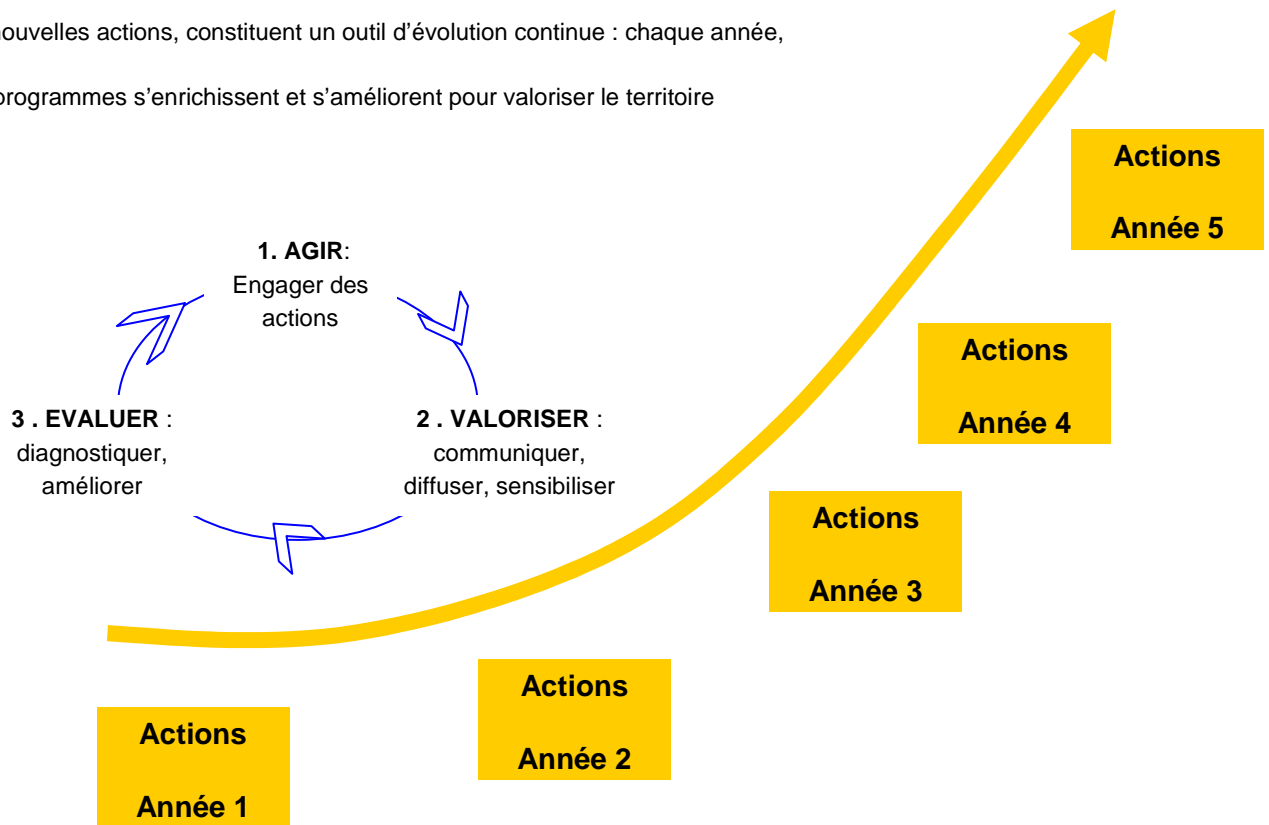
nouvelles actions, constituent un outil d'évolution continue : chaque année,

programmes s'enrichissent et s'améliorent pour valoriser le territoire

Actions
Année 5

1. AGIR:
Engager des actions

Actions
Année 4

3 . EVALUER :
diagnostiquer, améliorer

2 . VALORISER :
communiquer, diffuser, sensibiliser

Actions
Année 3

Actions
Année 2

Actions
Année 1